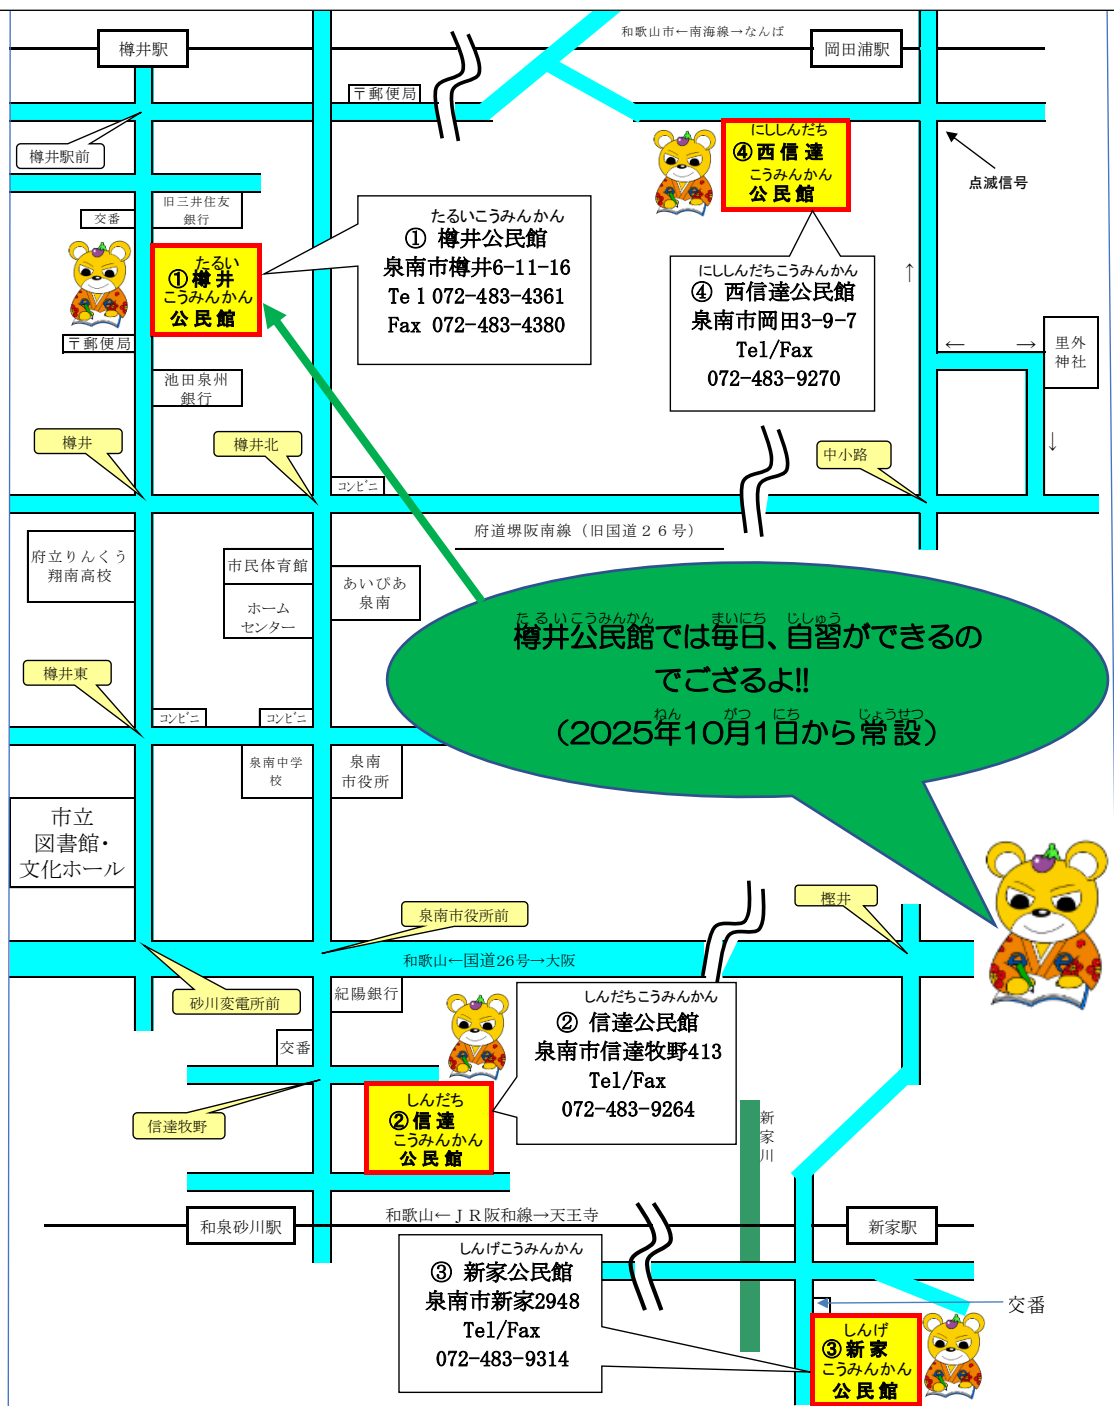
樽井駅

和歌山市←南海線→なんば

岡田浦駅

〒郵便局

樽井駅前

にしんだち
④西信達
こうみんかん
公民館

点滅信号

旧三井住友銀行

交番

たるいこうみんかん
① 樽井公民館
泉南市樽井6-11-16
Tel 072-483-4361
Fax 072-483-4380

たるい
①樽井
こうみんかん
公民館

にしんだちこうみんかん
④ 西信達公民館
泉南市岡田3-9-7
Tel/Fax
072-483-9270

〒郵便局

里外神社

池田泉州銀行

樽井

樽井北

中小路

コンビニ

府道堺阪南線（旧国道２６号）

府立りんくう翔南高校

市民体育館

ホームセンター

あいぴあ泉南

樽井公民館では毎日、自習ができるのでござるよ!!
（2025年10月1日から常設）

樽井東

コンビニ

コンビニ

泉南中学校

泉南市役所

市立図書館・文化ホール

泉南市役所前

樫井

和歌山←国道26号→大阪

砂川変電所前

紀陽銀行

しんだちこうみんかん
② 信達公民館
泉南市信達牧野413
Tel/Fax
072-483-9264

交番

信達牧野

しんだち
②信達
こうみんかん
公民館

新家川

和泉砂川駅

和歌山←ＪＲ阪和線→天王寺

新家駅

しんげこうみんかん
③ 新家公民館
泉南市新家2948
Tel/Fax
072-483-9314

交番

しんげ
③新家
こうみんかん
公民館